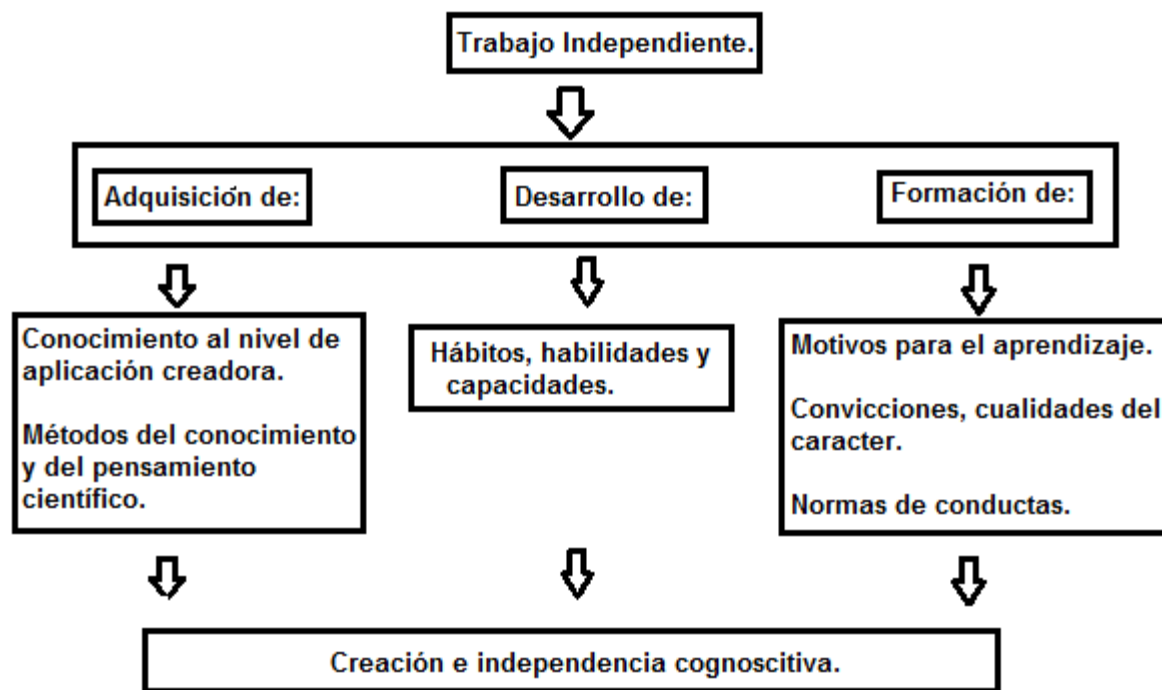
Trabajo Independiente.

Adquisición de:

Desarrollo de:

Formación de:

Conocimiento al nivel de aplicación creadora.

Métodos del conocimiento y del pensamiento científico.

Hábitos, habilidades y capacidades.

Motivos para el aprendizaje.

Convicciones, cualidades del caracter.

Normas de conductas.

Creación e independencia cognoscitiva.